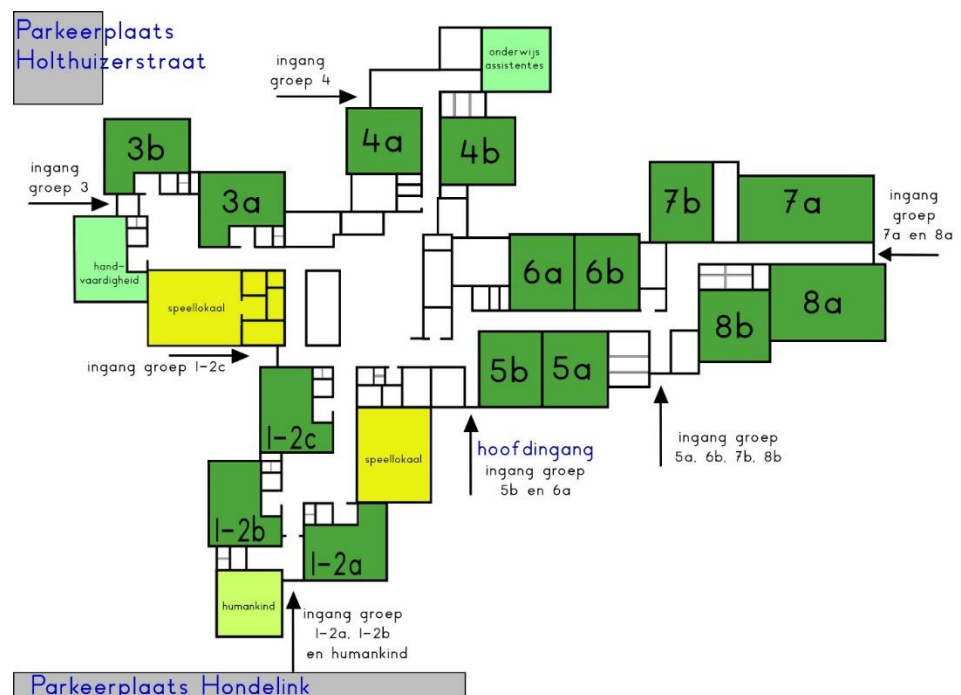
Parkeerplaats Holthuizerstraat

ingang groep 4

onderwijs assistentes

4a

4b

3b

ingang groep 3

3a

7b

7a

ingang groep 7a en 8a

hand-vaardigheid

6a

6b

speellokaal

8a

8b

ingang groep 1-2c

5b

5a

1-2c

speellokaal

hoofdingang
ingang groep 5b en 6a

ingang groep 5a, 6b, 7b, 8b

1-2b

1-2a

humankind

ingang groep 1-2a, 1-2b en humankind

Parkeerplaats Hondelink